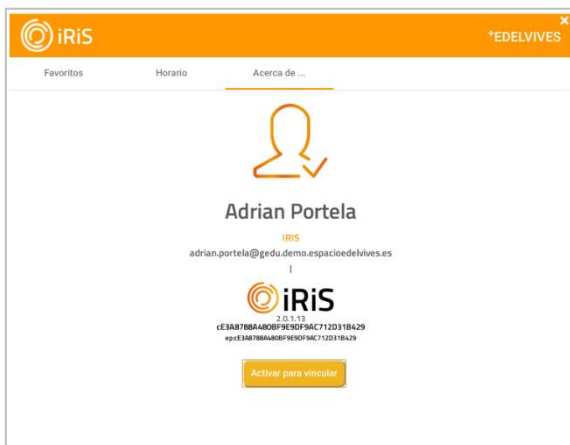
iRiS

+EDELVIVES

×

Favoritos

Horario

Acerca de ...

Adrian Portela

IRIS

adrian.portela@gedu.demo.espacioedelvives.es

I

iRiS

2.0.1.13

cE3A8788A480BF9E9DF9AC712D31B429

ep:cE3A8788A480BF9E9DF9AC712D31B429

Activar para vincular